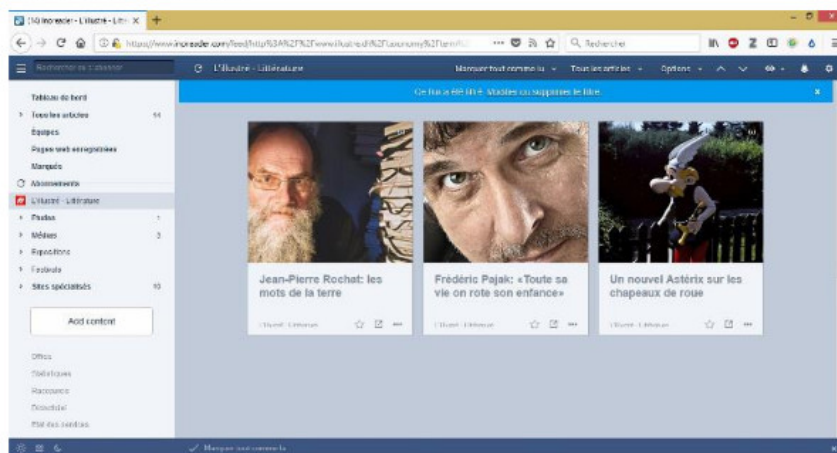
(10) Inoreader - L'illustré - Litt× +

https://www.inoreader.com/feed/http%3A%2F%2Fwww.illustre.ch%2Feconomy%2Fterm%2

Rechercher

Rechercher dans L'Illustré

L'Illustré - Littérature

Marquer tout comme lu ▾ Tous les articles ▾ Options ▾

Ce flux a été filtré. Modifier ou supprimer le filtre.

Tableau de bord
Tous les articles 44
Équipes
Pages web enregistrées
Marqués
Abonnements
L'Illustré - Littérature
Photos 7
Médias 3
Expositions
Festivals
Sites spécialisés 10

Add content

Offres
Statistiques
Raccourcis
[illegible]
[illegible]

Jean-Pierre Rochat: les mots de la terre

L'Illustré - Littérature

Frédéric Pajak: «Toute sa vie on rote son enfance»

L'Illustré - Littérature

Un nouvel Astérix sur les chapeaux de roue

L'Illustré - Littérature

Marquer tout comme lu